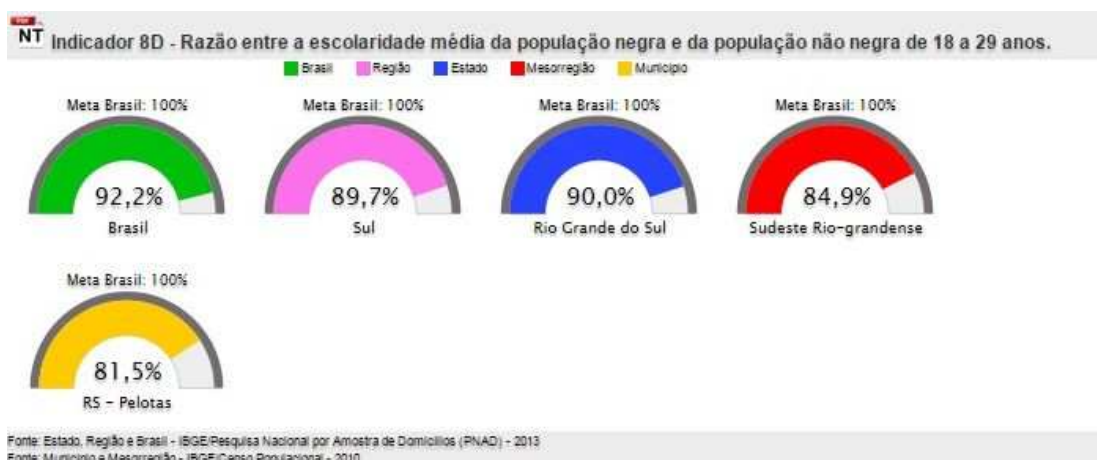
NT Indicador 8D - Razão entre a escolaridade média da população negra e da população não negra de 18 a 29 anos.

Brasil Região Estado Mesorregião Município

Meta Brasil: 100%
92,2%
Brasil

Meta Brasil: 100%
89,7%
Sul

Meta Brasil: 100%
90,0%
Rio Grande do Sul

Meta Brasil: 100%
84,9%
Sudeste Rio-grandense

Meta Brasil: 100%
81,5%
RS - Pelotas

Fonte: Estado, Região e Brasil - IBGE/Pesquisa Nacional por Amostra de Domicílios (PNAD) - 2013
Fonte: Município e Mesorregião - IBGE/Censo Populacional - 2010